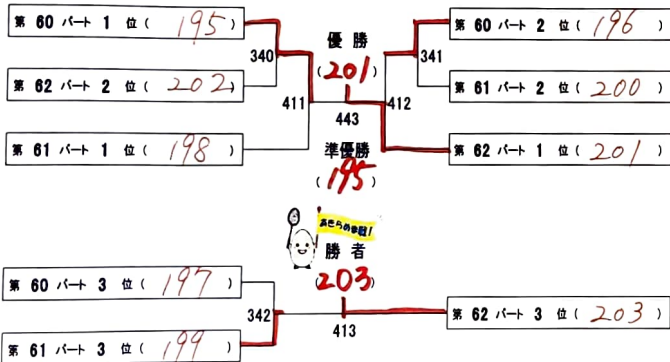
第 60 パート 1 位（ 195 ）

第 62 パート 2 位（ 202 ）

第 61 パート 1 位（ 198 ）

340

411

優 勝
（ 201 ）

443

準優勝
（ 195 ）

412

341

第 60 パート 2 位（ 196 ）

第 61 パート 2 位（ 200 ）

第 62 パート 1 位（ 201 ）

あきらめ御殿！

勝 者
（ 203 ）

第 60 パート 3 位（ 197 ）

第 61 パート 3 位（ 199 ）

342

413

第 62 パート 3 位（ 203 ）